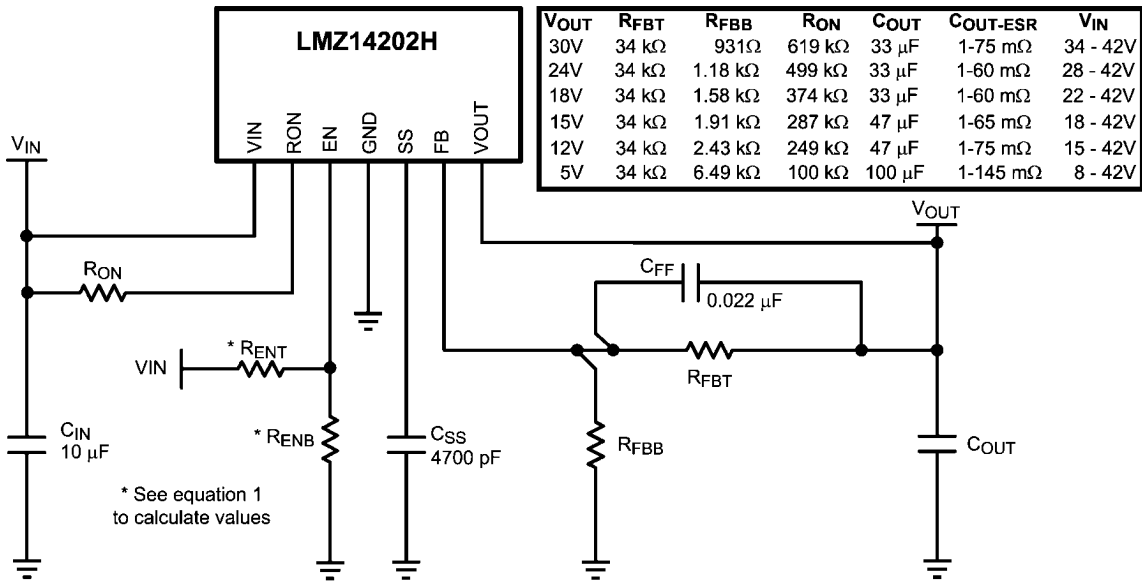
LMZ14202H

VIN RON EN GND SS FB VOUT

| $V_{OUT}$ | $R_{FBT}$ | $R_{FBB}$ | $R_{ON}$ | $C_{OUT}$ | $C_{OUT-ESR}$ | $V_{IN}$ |
|---|---|---|---|---|---|---|
| 30V | 34 k$\Omega$ | 931$\Omega$ | 619 k$\Omega$ | 33 $\mu$F | 1-75 m$\Omega$ | 34 - 42V |
| 24V | 34 k$\Omega$ | 1.18 k$\Omega$ | 499 k$\Omega$ | 33 $\mu$F | 1-60 m$\Omega$ | 28 - 42V |
| 18V | 34 k$\Omega$ | 1.58 k$\Omega$ | 374 k$\Omega$ | 33 $\mu$F | 1-60 m$\Omega$ | 22 - 42V |
| 15V | 34 k$\Omega$ | 1.91 k$\Omega$ | 287 k$\Omega$ | 47 $\mu$F | 1-65 m$\Omega$ | 18 - 42V |
| 12V | 34 k$\Omega$ | 2.43 k$\Omega$ | 249 k$\Omega$ | 47 $\mu$F | 1-75 m$\Omega$ | 15 - 42V |
| 5V | 34 k$\Omega$ | 6.49 k$\Omega$ | 100 k$\Omega$ | 100 $\mu$F | 1-145 m$\Omega$ | 8 - 42V |

$V_{IN}$

$R_{ON}$

VIN * $R_{ENT}$

* $R_{ENB}$

$C_{IN}$ 10 $\mu$F

$C_{SS}$ 4700 pF

* See equation 1 to calculate values

$V_{OUT}$

$C_{FF}$ 0.022 $\mu$F

$R_{FBT}$

$R_{FBB}$

$C_{OUT}$